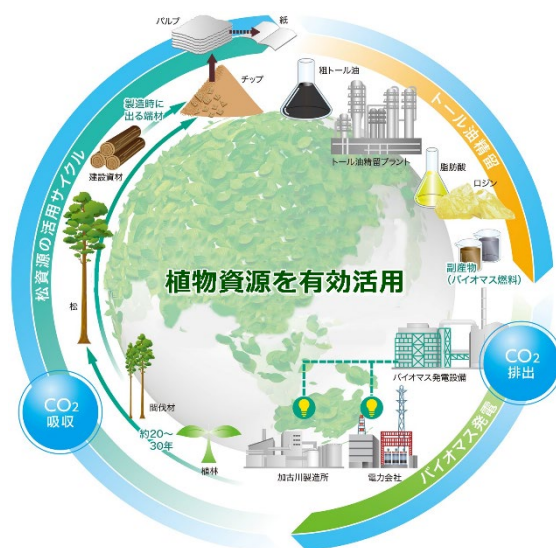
パルプ
紙
チップ
製造時に出る端材
建設資材
粗トール油
トール油精留プラント
トール油精留
脂肪酸
ロジン
副産物（バイオマス燃料）
松資源の活用サイクル
植物資源を有効活用
松
間伐材
約20〜30年
植林
$CO_2$ 吸収
$CO_2$ 排出
バイオマス発電設備
加古川製造所
電力会社
バイオマス発電